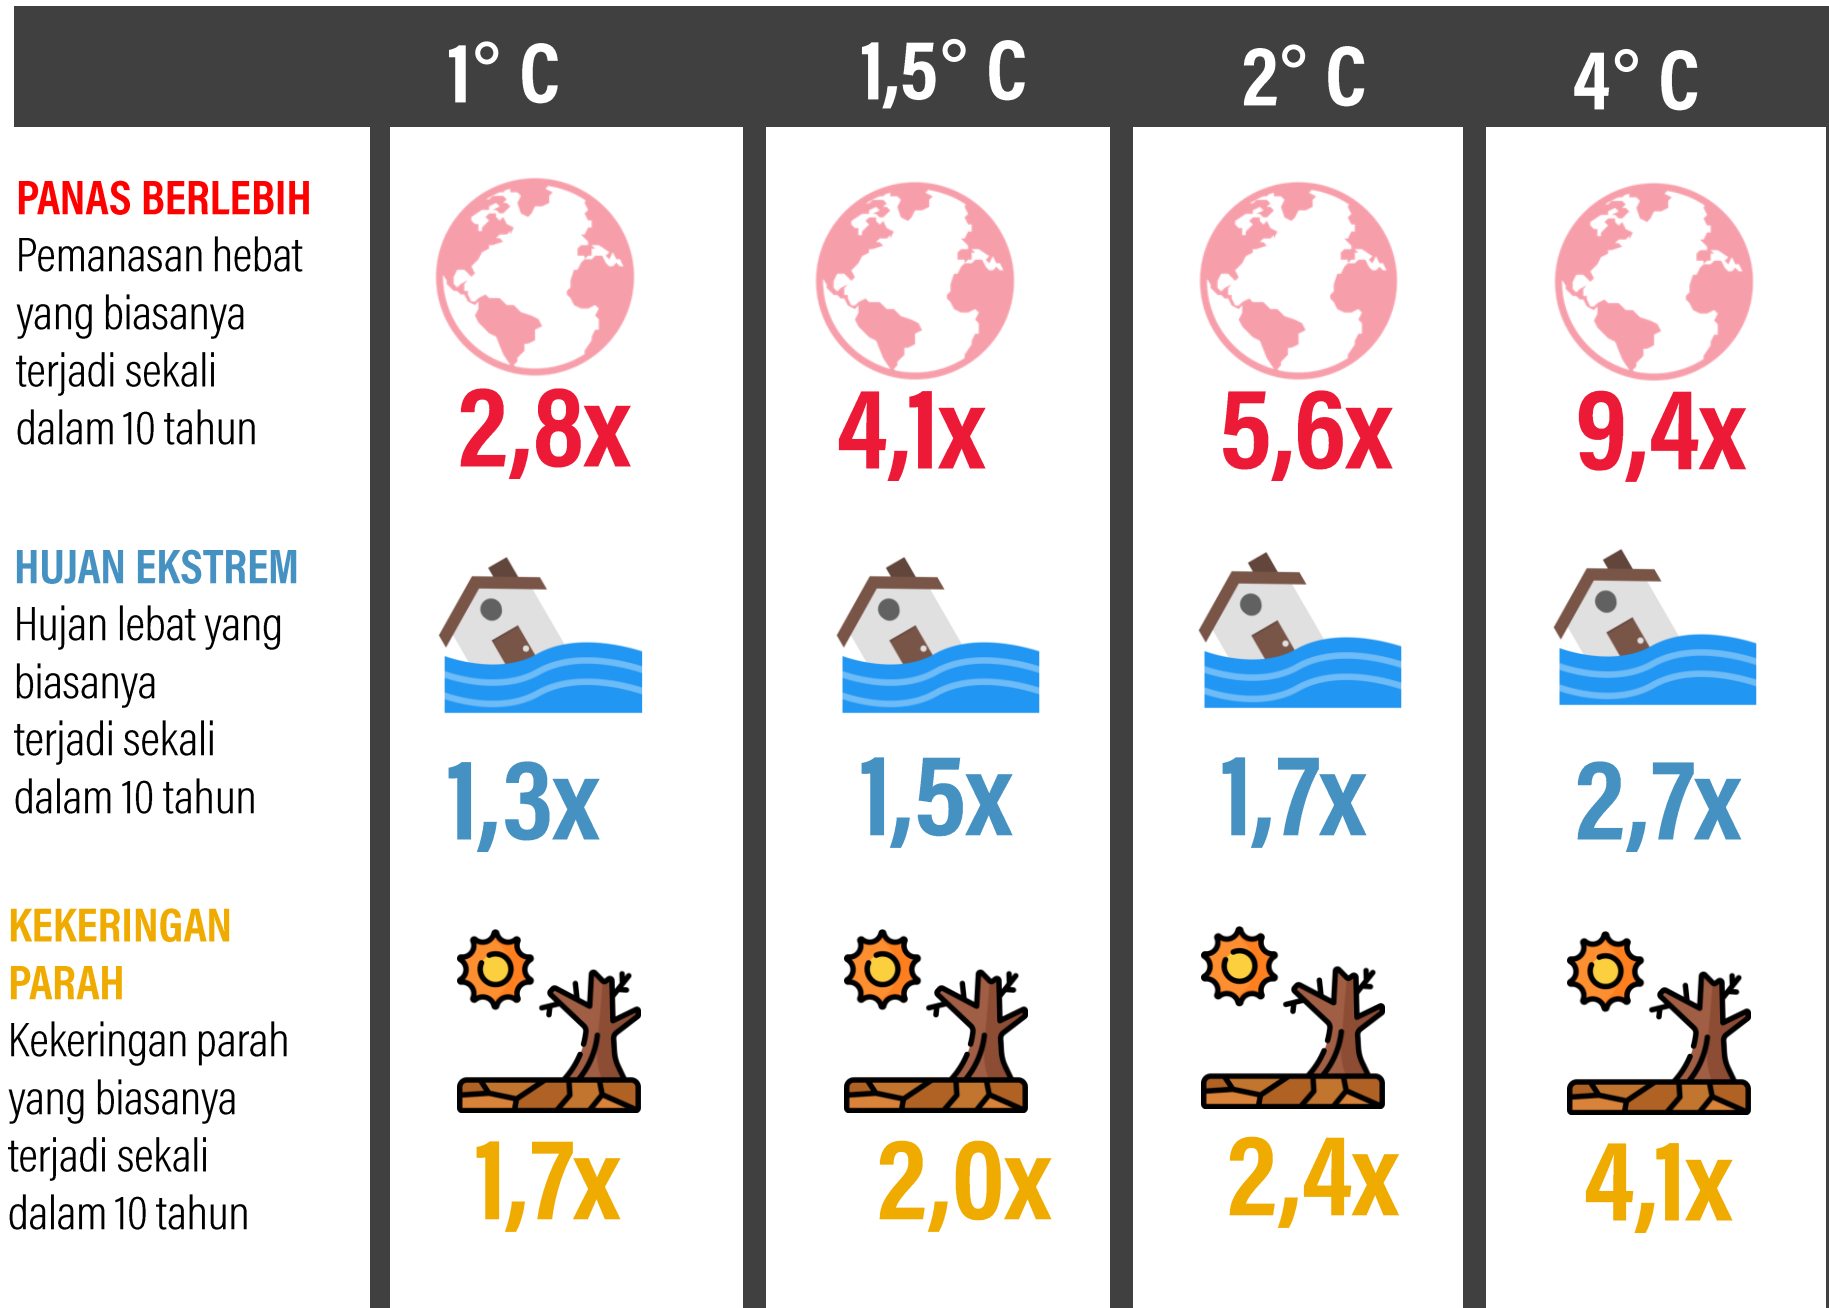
|  | 1° C | 1,5° C | 2° C | 4° C |
|---|---|---|---|---|
| PANAS BERLEBIH Pemanasan hebat yang biasanya terjadi sekali dalam 10 tahun | 2,8x | 4,1x | 5,6x | 9,4x |
| HUJAN EKSTREM Hujan lebat yang biasanya terjadi sekali dalam 10 tahun | 1,3x | 1,5x | 1,7x | 2,7x |
| KEKERINGAN PARAH Kekeringan parah yang biasanya terjadi sekali dalam 10 tahun | 1,7x | 2,0x | 2,4x | 4,1x |